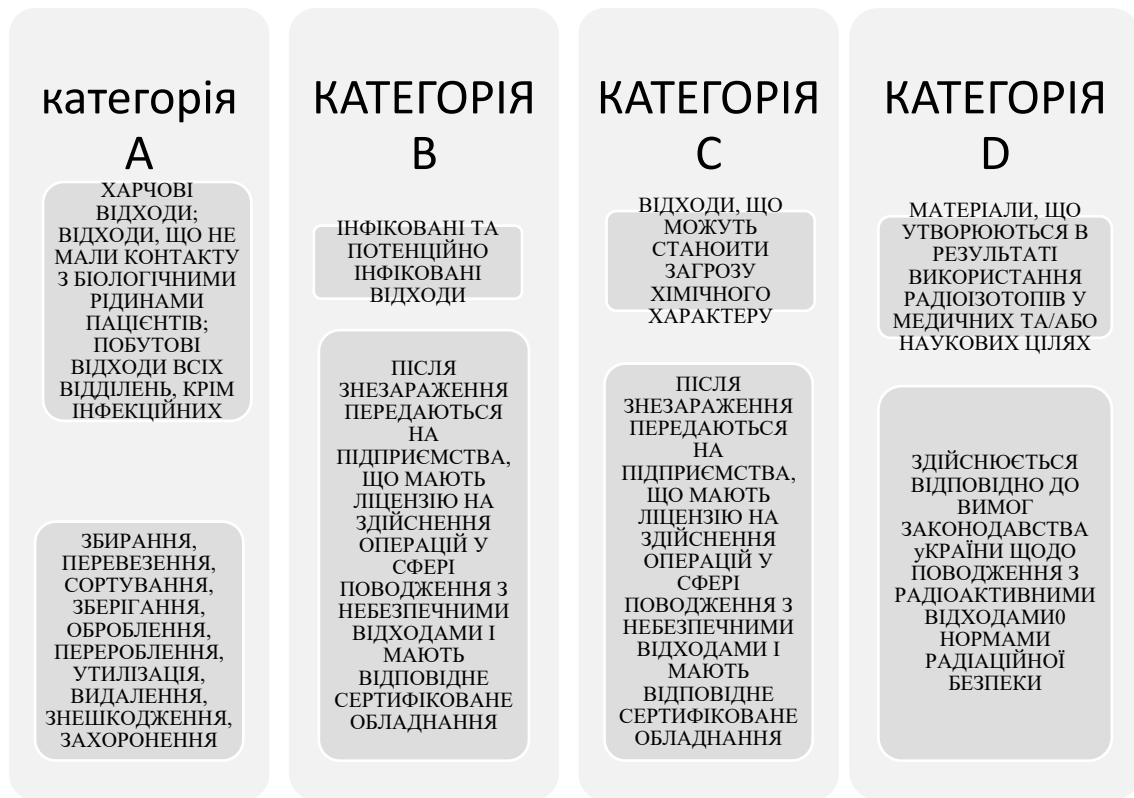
категорія А

ХАРЧОВІ ВІДХОДИ; ВІДХОДИ, ЩО НЕ МАЛИ КОНТАКТУ З БІОЛОГІЧНИМИ РІДИНАМИ ПАЦІЄНТІВ; ПОБУТОВІ ВІДХОДИ ВСІХ ВІДДІЛЕНЬ, КРІМ ІНФЕКЦІЙНИХ

ЗБИРАННЯ, ПЕРЕВЕЗЕННЯ, СОРТУВАННЯ, ЗБЕРІГАННЯ, ОБРОБЛЕННЯ, ПЕРЕРОБЛЕННЯ, УТИЛІЗАЦІЯ, ВИДАЛЕННЯ, ЗНЕШКОДЖЕННЯ, ЗАХОРОНЕННЯ

КАТЕГОРІЯ В

ІНФІКОВАНІ ТА ПОТЕНЦІЙНО ІНФІКОВАНІ ВІДХОДИ

ПІСЛЯ ЗНЕЗАРАЖЕННЯ ПЕРЕДАЮТЬСЯ НА ПІДПРИЄМСТВА, ЩО МАЮТЬ ЛІЦЕНЗІЮ НА ЗДІЙСНЕННЯ ОПЕРАЦІЙ У СФЕРІ ПОВОДЖЕННЯ З НЕБЕЗПЕЧНИМИ ВІДХОДАМИ І МАЮТЬ ВІДПОВІДНЕ СЕРТИФІКОВАНЕ ОБЛАДНАННЯ

КАТЕГОРІЯ С

ВІДХОДИ, ЩО МОЖУТЬ СТАНОИТИ ЗАГРОЗУ ХІМІЧНОГО ХАРАКТЕРУ

ПІСЛЯ ЗНЕЗАРАЖЕННЯ ПЕРЕДАЮТЬСЯ НА ПІДПРИЄМСТВА, ЩО МАЮТЬ ЛІЦЕНЗІЮ НА ЗДІЙСНЕННЯ ОПЕРАЦІЙ У СФЕРІ ПОВОДЖЕННЯ З НЕБЕЗПЕЧНИМИ ВІДХОДАМИ І МАЮТЬ ВІДПОВІДНЕ СЕРТИФІКОВАНЕ ОБЛАДНАННЯ

КАТЕГОРІЯ D

МАТЕРІАЛИ, ЩО УТВОРЮЮТЬСЯ В РЕЗУЛЬТАТІ ВИКОРИСТАННЯ РАДІОІЗОТОПІВ У МЕДИЧНИХ ТА/АБО НАУКОВИХ ЦІЛЯХ

ЗДІЙСНЮЄТЬСЯ ВІДПОВІДНО ДО ВИМОГ ЗАКОНОДАВСТВА уКРАЇНИ ЩОДО ПОВОДЖЕННЯ З РАДІОАКТИВНИМИ ВІДХОДАМИ0 НОРМАМИ РАДІАЦІЙНОЇ БЕЗПЕКИ